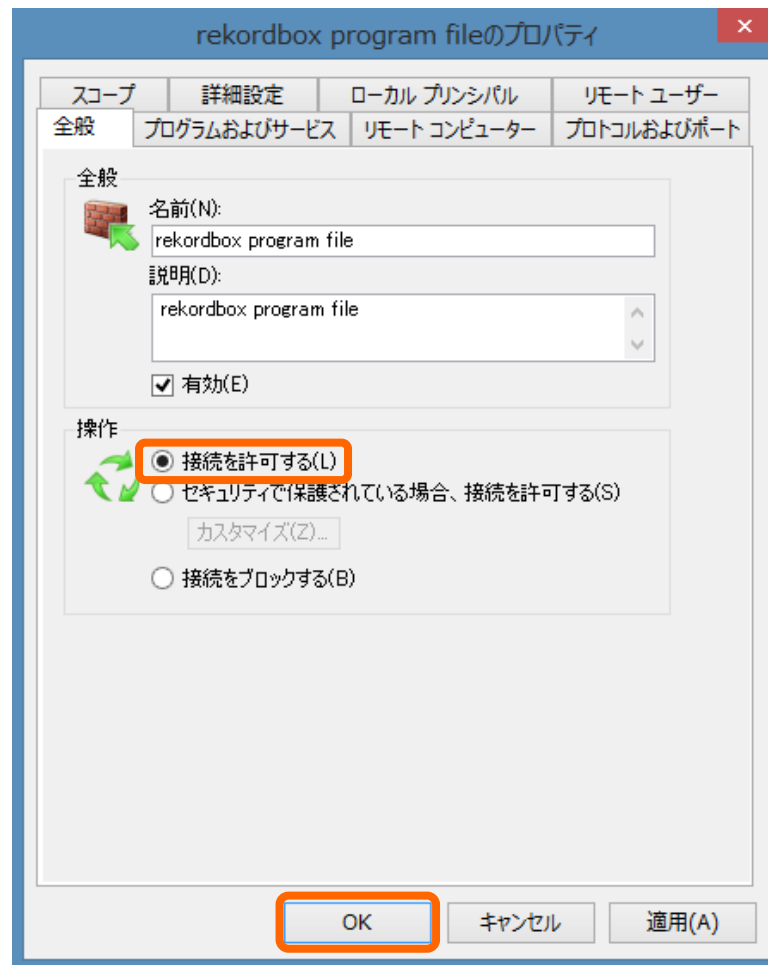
rekordbox program fileのプロパティ

✕

スコープ | 詳細設定 | ローカル プリンシパル | リモート ユーザー

全般 | プログラムおよびサービス | リモート コンピューター | プロトコルおよびポート

全般

名前(N):

rekordbox program file

説明(D):

rekordbox program file

有効(E)

操作

接続を許可する(L)

セキュリティで保護されている場合、接続を許可する(S)

カスタマイズ(Z)...

接続をブロックする(B)

OK

キャンセル

適用(A)